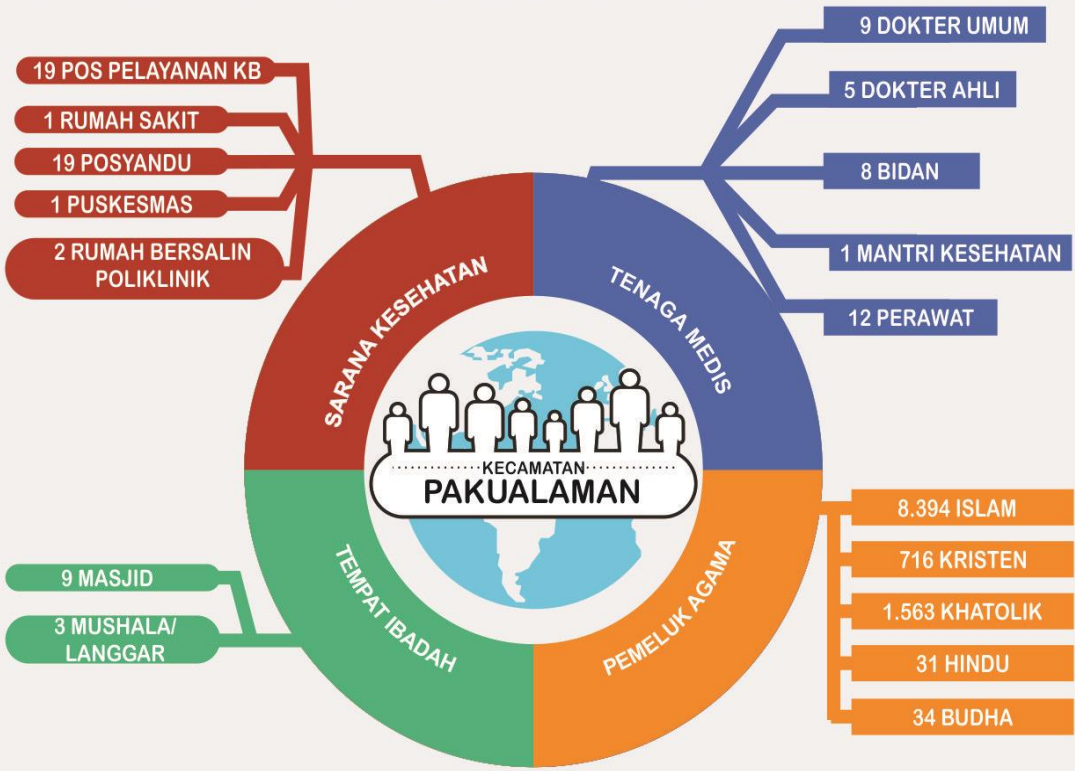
KECAMATAN
PAKUALAMAN

SARANA KESEHATAN

19 POS PELAYANAN KB
1 RUMAH SAKIT
19 POSYANDU
1 PUSKESMAS
2 RUMAH BERSALIN POLIKLINIK

TENAGA MEDIS

9 DOKTER UMUM
5 DOKTER AHLI
8 BIDAN
1 MANTRI KESEHATAN
12 PERAWAT

TEMPAT IBADAH

9 MASJID
3 MUSHALA/ LANGGAR

PEMELUK AGAMA

8.394 ISLAM
716 KRISTEN
1.563 KHATOLIK
31 HINDU
34 BUDHA